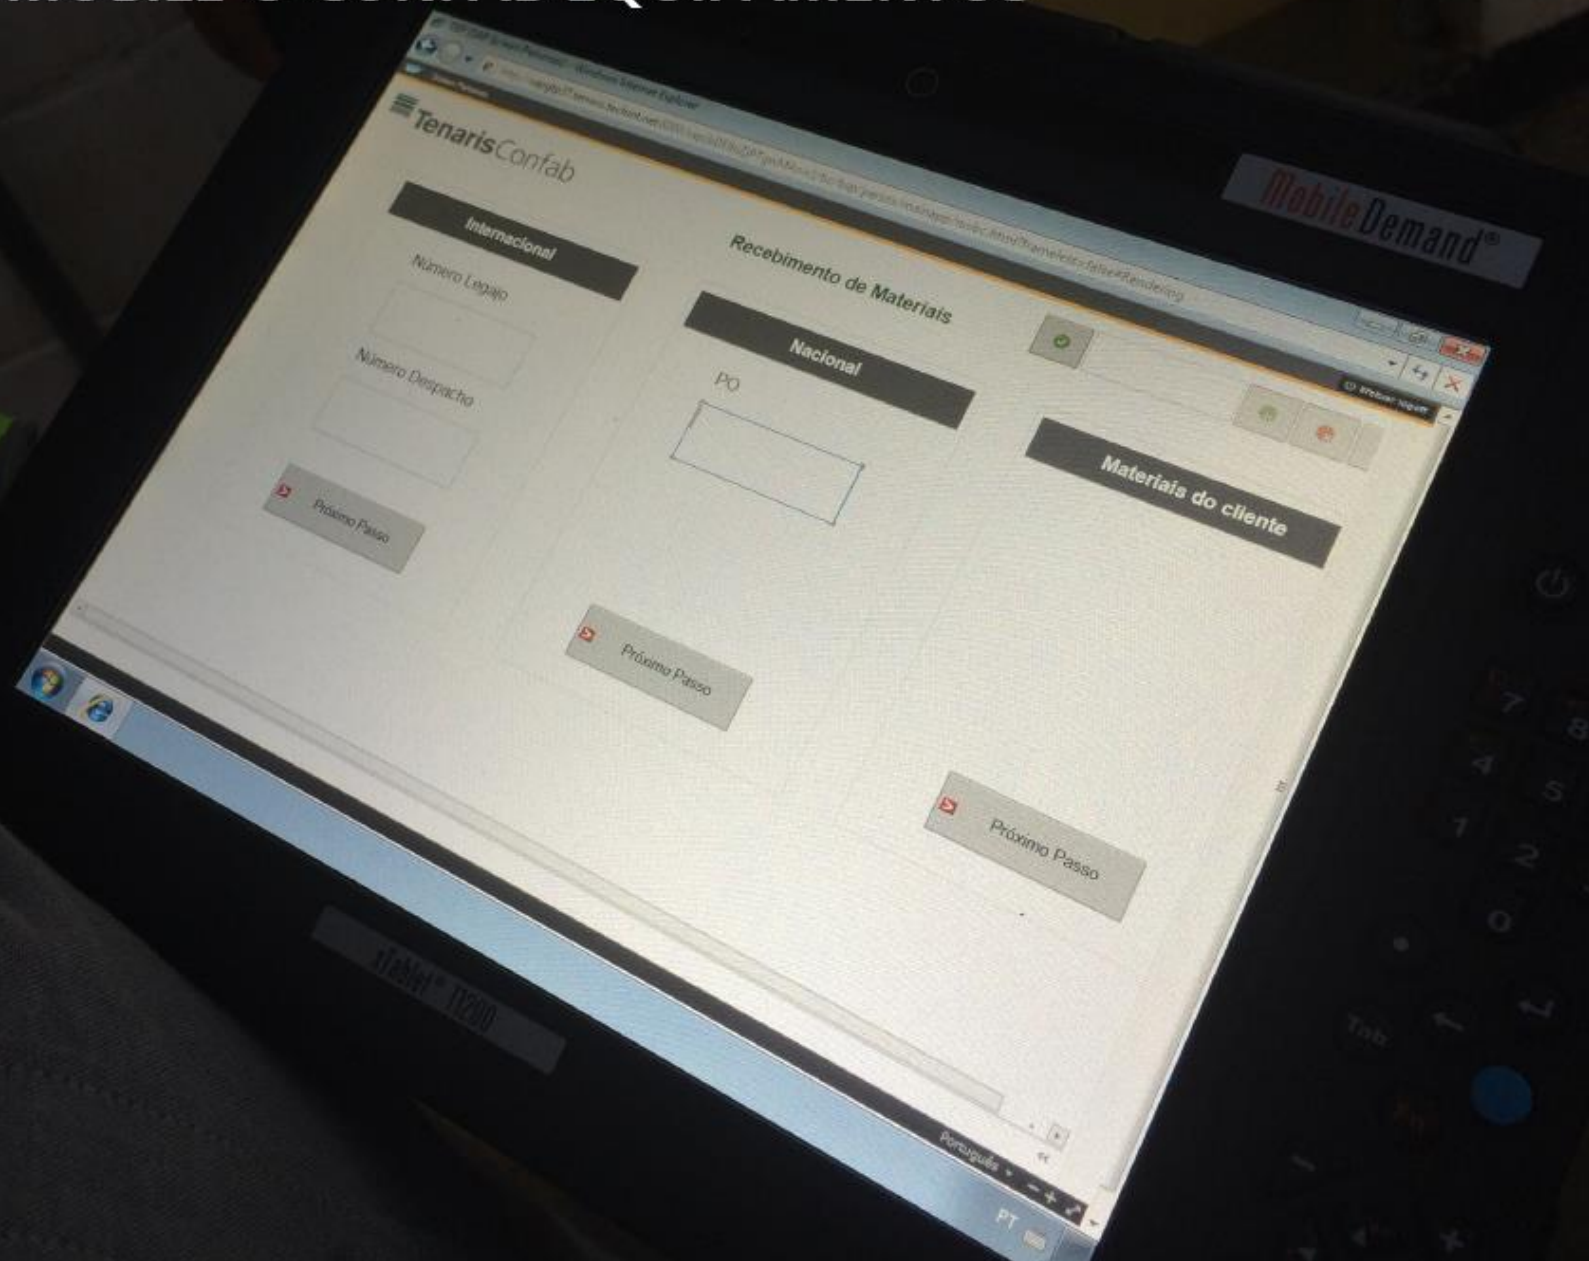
MobileDemand®

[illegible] - Windows Internet Explorer

TenarisConfab

Recebimento de Materiais

Internacional

Número Legajo

Número Despacho

Próximo Passo

Nacional

PO

Próximo Passo

Materiais do cliente

Próximo Passo

Português

PT

xTablet T1200

Tab